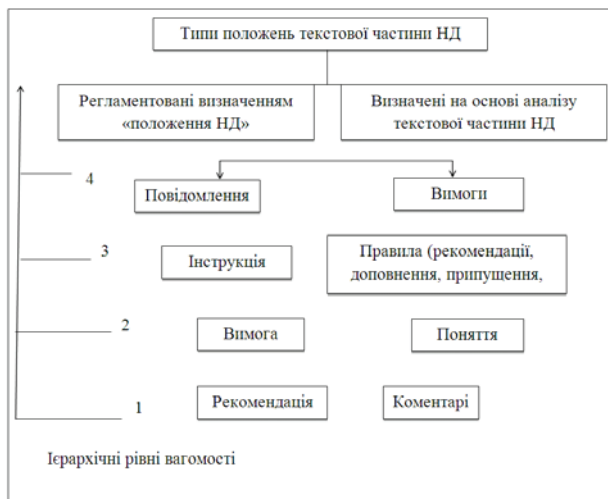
Типи положень текстової частини НД

Регламентовані визначенням «положення НД»

Визначені на основі аналізу текстової частини НД

4

Повідомлення

Вимоги

3

Інструкція

Правила (рекомендації, доповнення, припущення,

2

Вимога

Поняття

1

Рекомендація

Коментарі

Ієрархічні рівні вагомості